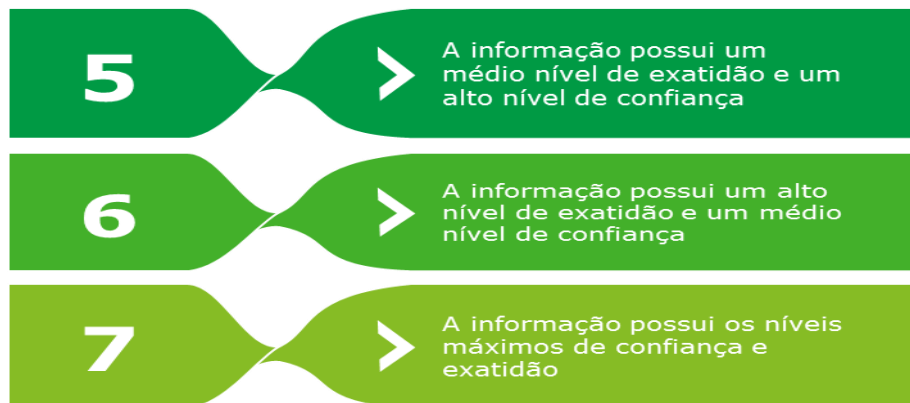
5

A informação possui um médio nível de exatidão e um alto nível de confiança

6

A informação possui um alto nível de exatidão e um médio nível de confiança

7

A informação possui os níveis máximos de confiança e exatidão